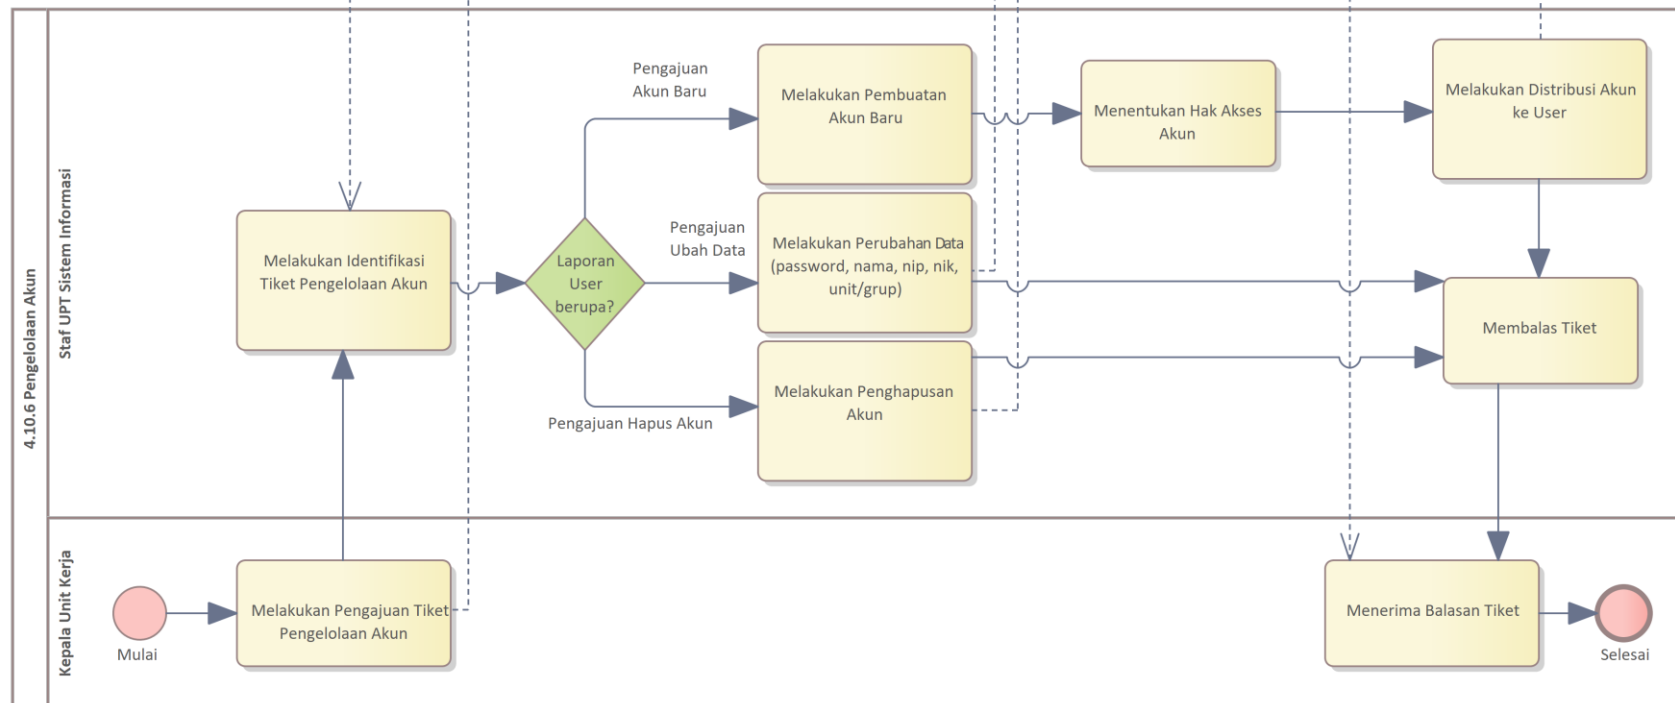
4.10.6 Pengelolaan Akun

Staf UPT Sistem Informasi

Kepala Unit Kerja

Mulai

Melakukan Pengajuan Tiket Pengelolaan Akun

Melakukan Identifikasi Tiket Pengelolaan Akun

Laporan User berupa?

Pengajuan Akun Baru

Pengajuan Ubah Data

Pengajuan Hapus Akun

Melakukan Pembuatan Akun Baru

Melakukan Perubahan Data (password, nama, nip, nik, unit/grup)

Melakukan Penghapusan Akun

Menentukan Hak Akses Akun

Melakukan Distribusi Akun ke User

Membalas Tiket

Menerima Balasan Tiket

Selesai